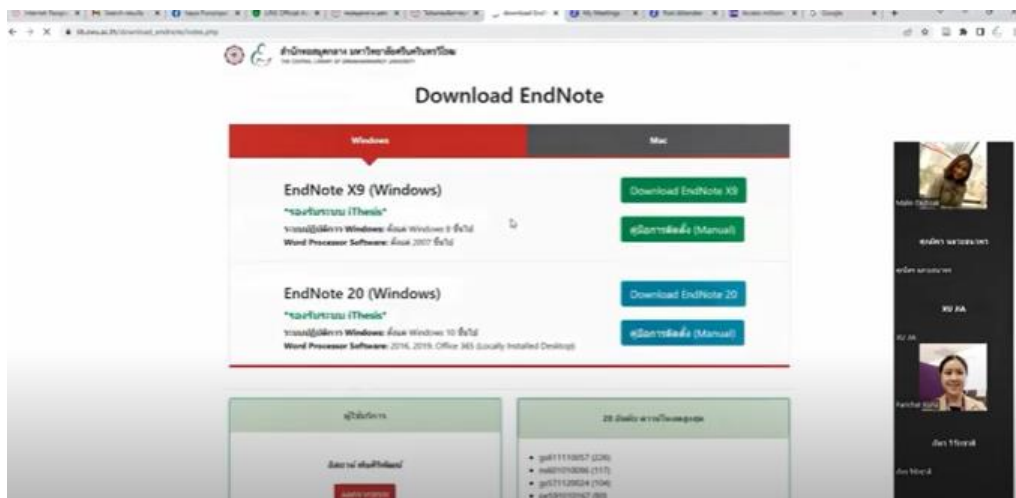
สำนักหอสมุดกลาง มหาวิทยาลัยศรีนครินทรวิโรฒ

Download EndNote

Windows

Mac

EndNote X9 (Windows)

*รองรับระบบ iThesis*

ระบบปฏิบัติการ Windows: ตั้งแต่ Windows 8 ขึ้นไป

Word Processor Software: ตั้งแต่ 2007 ขึ้นไป

Download EndNote X9

คู่มือการติดตั้ง (Manual)

EndNote 20 (Windows)

*รองรับระบบ iThesis*

ระบบปฏิบัติการ Windows: ตั้งแต่ Windows 10 ขึ้นไป

Word Processor Software: 2016, 2019, Office 365 (Locally Installed Desktop)

Download EndNote 20

คู่มือการติดตั้ง (Manual)

ผู้ใช้บริการ

20 อันดับ ดาวน์โหลดสูงสุด

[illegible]

• gs611110057 (226)
• ms601010096 (117)
• gs571120024 (104)
• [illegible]

XU JIA

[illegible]